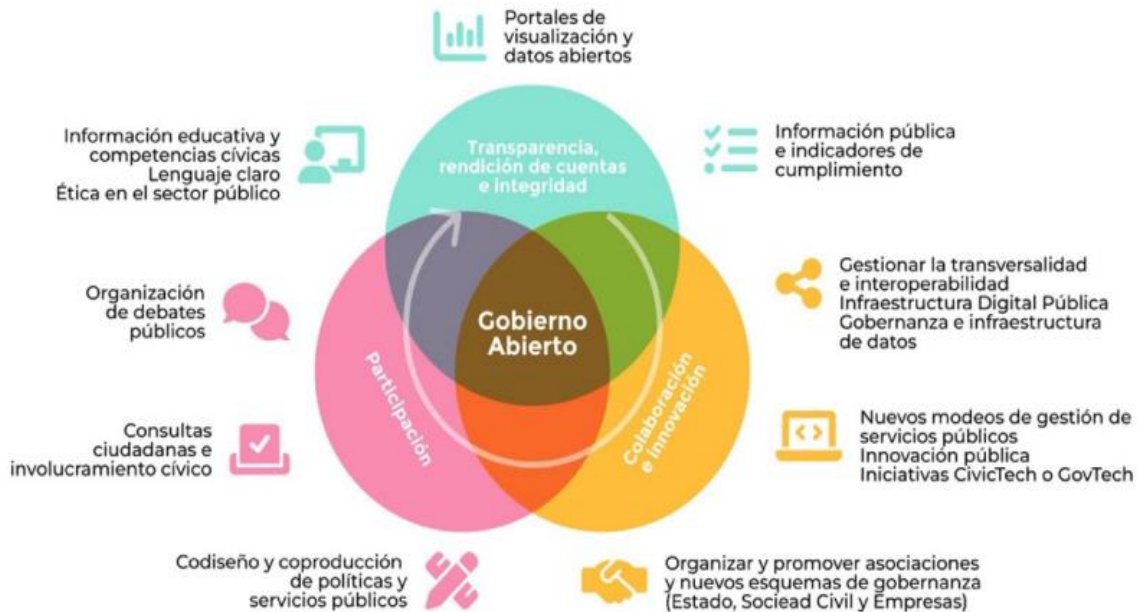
Portales de visualización y datos abiertos

Información educativa y competencias cívicas
Lenguaje claro
Ética en el sector público

Transparencia, rendición de cuentas e integridad

Información pública e indicadores de cumplimiento

Organización de debates públicos

Gobierno Abierto

Gestionar la transversalidad e interoperabilidad
Infraestructura Digital Pública
Gobernanza e infraestructura de datos

Participación

Colaboración e innovación

Consultas ciudadanas e involucramiento cívico

Nuevos modeos de gestión de servicios públicos
Innovación pública
Iniciativas CivicTech o GovTech

Codiseño y coproducción de políticas y servicios públicos

Organizar y promover asociaciones y nuevos esquemas de gobernanza (Estado, Sociead Civil y Empresas)